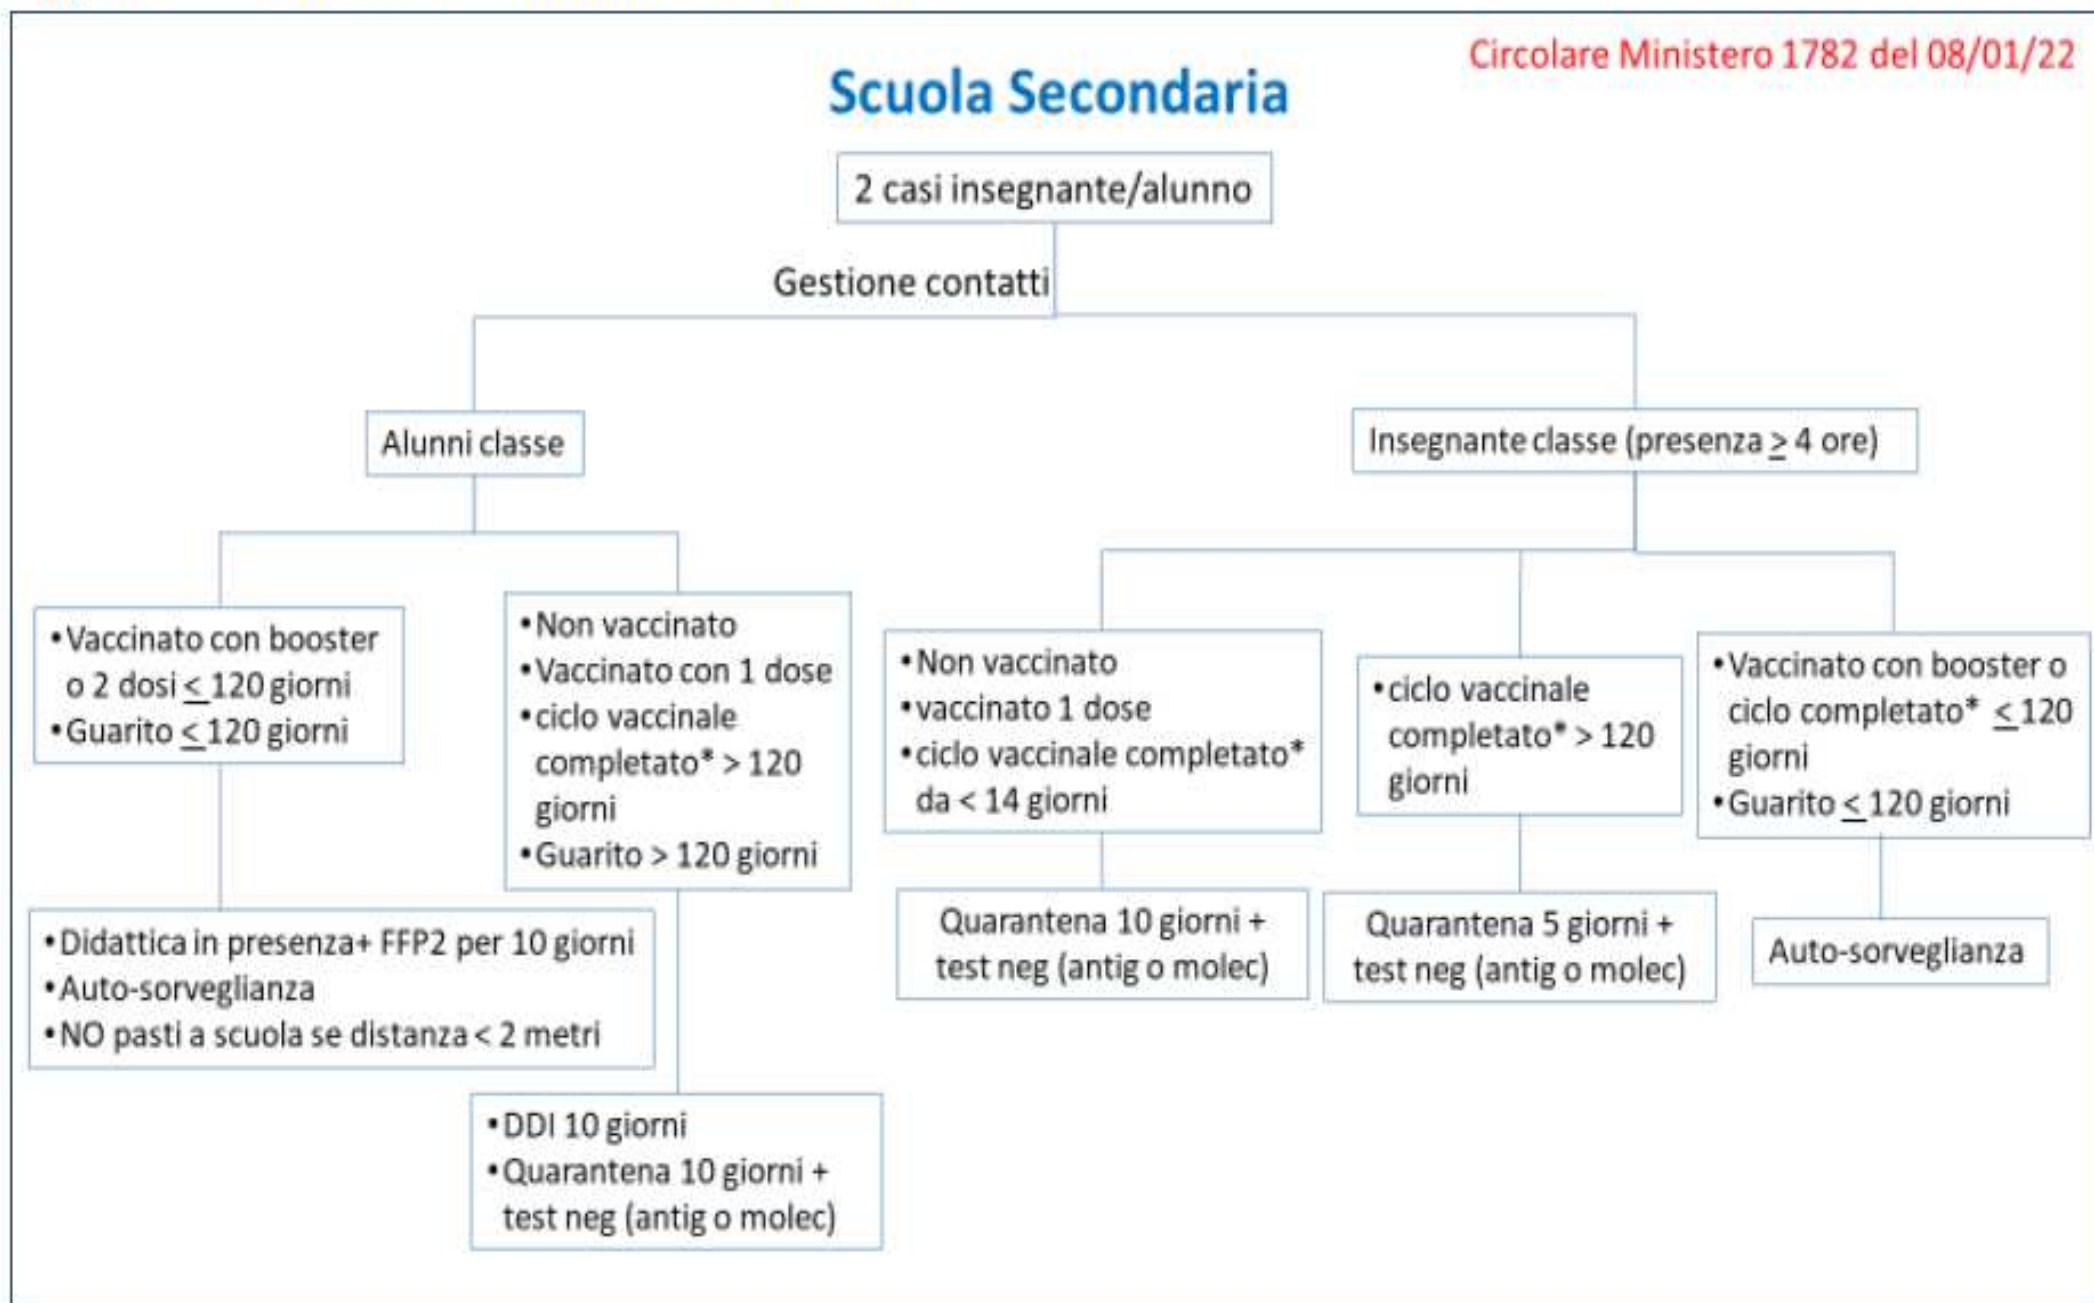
Circolare Ministero 1782 del 08/01/22

Scuola Secondaria

2 casi insegnante/alunno

Gestione contatti

Alunni classe

Insegnante classe (presenza $\geq$ 4 ore)

•Vaccinato con booster o 2 dosi $\leq$ 120 giorni
•Guarito $\leq$ 120 giorni

•Non vaccinato
•Vaccinato con 1 dose
•ciclo vaccinale completato* > 120 giorni
•Guarito > 120 giorni

•Non vaccinato
•vaccinato 1 dose
•ciclo vaccinale completato* da < 14 giorni

•ciclo vaccinale completato* > 120 giorni

•Vaccinato con booster o ciclo completato* $\leq$ 120 giorni
•Guarito $\leq$ 120 giorni

•Didattica in presenza+ FFP2 per 10 giorni
•Auto-sorveglianza
•NO pasti a scuola se distanza < 2 metri

Quarantena 10 giorni + test neg (antig o molec)

Quarantena 5 giorni + test neg (antig o molec)

Auto-sorveglianza

•DDI 10 giorni
•Quarantena 10 giorni + test neg (antig o molec)